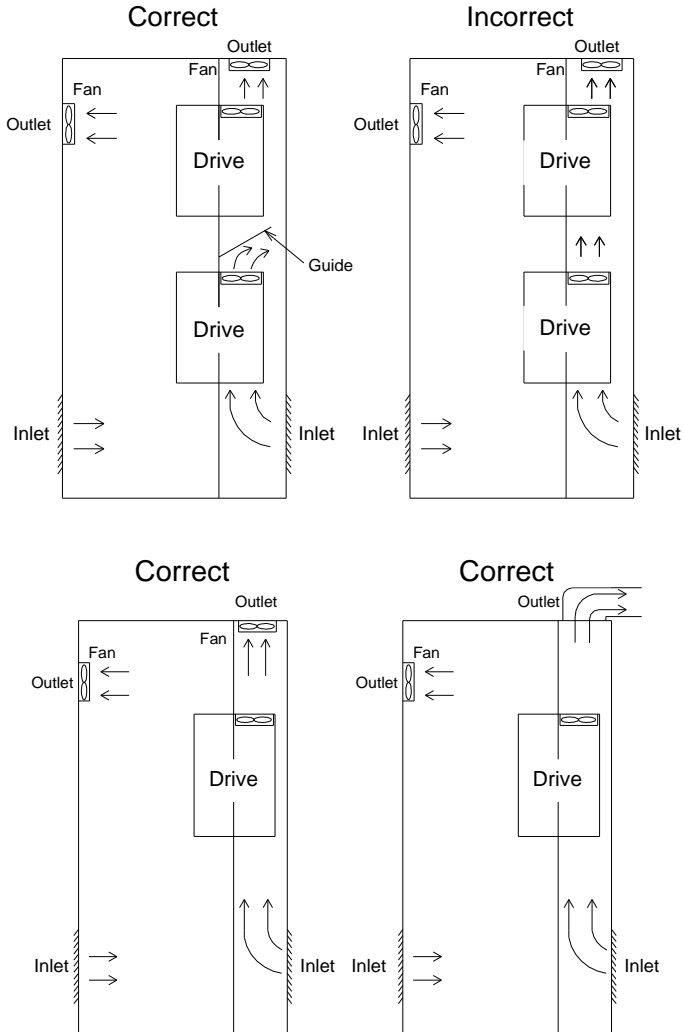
Correct

Outlet
Fan
Fan
Outlet
Drive
Guide
Drive
Inlet
Inlet

Incorrect

Outlet
Fan
Fan
Outlet
Drive
Drive
Inlet
Inlet

Correct

Outlet
Fan
Fan
Outlet
Drive
Inlet
Inlet

Correct

Outlet
Fan
Outlet
Drive
Inlet
Inlet